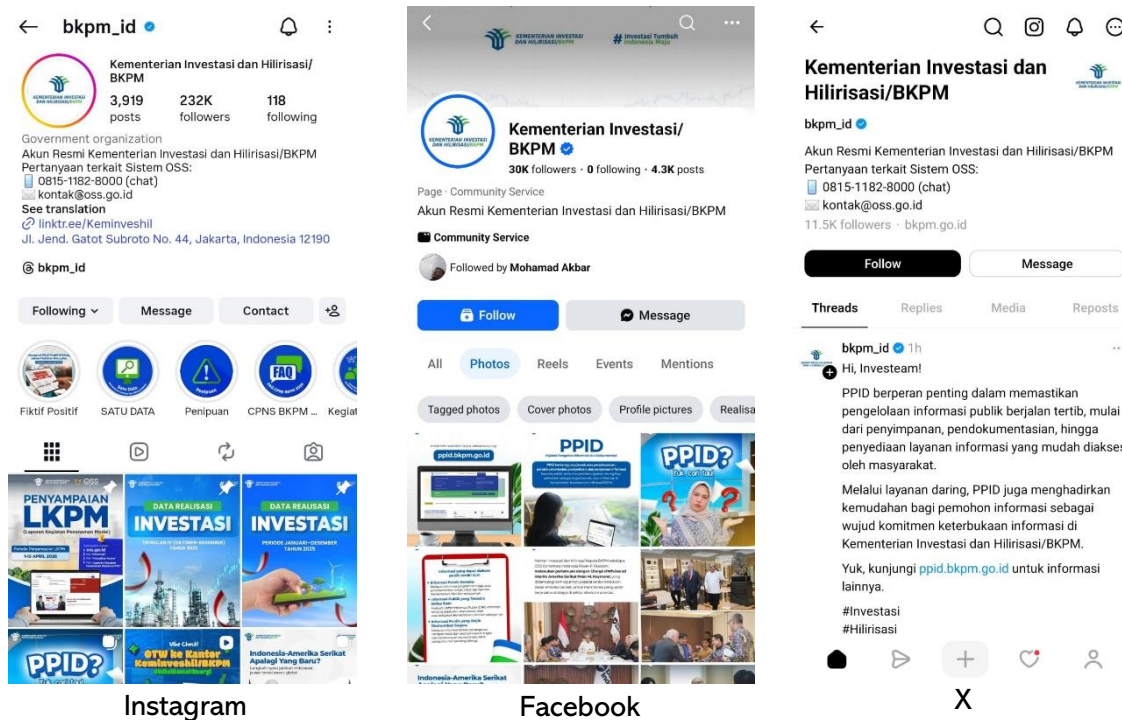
← bkpm_id

KEMENTERIAN INVESTASI DAN HILIRISASI/BKPM

Kementerian Investasi dan Hilirisasi/ BKPM

3,919 posts
232K followers
118 following

Government organization
Akun Resmi Kementerian Investasi dan Hilirisasi/BKPM
Pertanyaan terkait Sistem OSS:
0815-1182-8000 (chat)
kontak@oss.go.id
See translation
linktr.ee/Keminveshil
Jl. Jend. Gatot Subroto No. 44, Jakarta, Indonesia 12190

bkpm_id

Following ⌄ | Message | Contact

Fiktif Positif | SATU DATA | Penipuan | CPNS BKPM ... | Kegiat

PENYAMPAIAN LKPM
DATA REALISASI INVESTASI
DATA REALISASI INVESTASI
PERIODE JANUARI-DESEMBER TAHUN 2025
PPID?
OTW ke Kantor Keminveshil/BKPM
Indonesia-Amerika Serikat Apalagi Yang Baru?

Instagram

KEMENTERIAN INVESTASI DAN HILIRISASI/BKPM
#Investasi Tumbuh Indonesia Maju

Kementerian Investasi/ BKPM
30K followers · 0 following · 4.3K posts

Page · Community Service
Akun Resmi Kementerian Investasi dan Hilirisasi/BKPM
Community Service
Followed by Mohamad Akbar

Follow | Message

All | Photos | Reels | Events | Mentions
Tagged photos | Cover photos | Profile pictures | Realisa

ppid.bkpm.go.id
PPID
PPID?
Indonesia-Amerika Serikat

Facebook

←

Kementerian Investasi dan Hilirisasi/BKPM
bkpm_id
Akun Resmi Kementerian Investasi dan Hilirisasi/BKPM
Pertanyaan terkait Sistem OSS:
0815-1182-8000 (chat)
kontak@oss.go.id
11.5K followers · bkpm.go.id

Follow | Message

Threads | Replies | Media | Reposts

bkpm_id 1h
Hi, Investeam!
PPID berperan penting dalam memastikan pengelolaan informasi publik berjalan tertib, mulai dari penyimpanan, pendokumentasian, hingga penyediaan layanan informasi yang mudah diakses oleh masyarakat.

Melalui layanan daring, PPID juga menghadirkan kemudahan bagi pemohon informasi sebagai wujud komitmen keterbukaan informasi di Kementerian Investasi dan Hilirisasi/BKPM.

Yuk, kunjungi ppid.bkpm.go.id untuk informasi lainnya.

#Investasi
#Hilirisasi

X